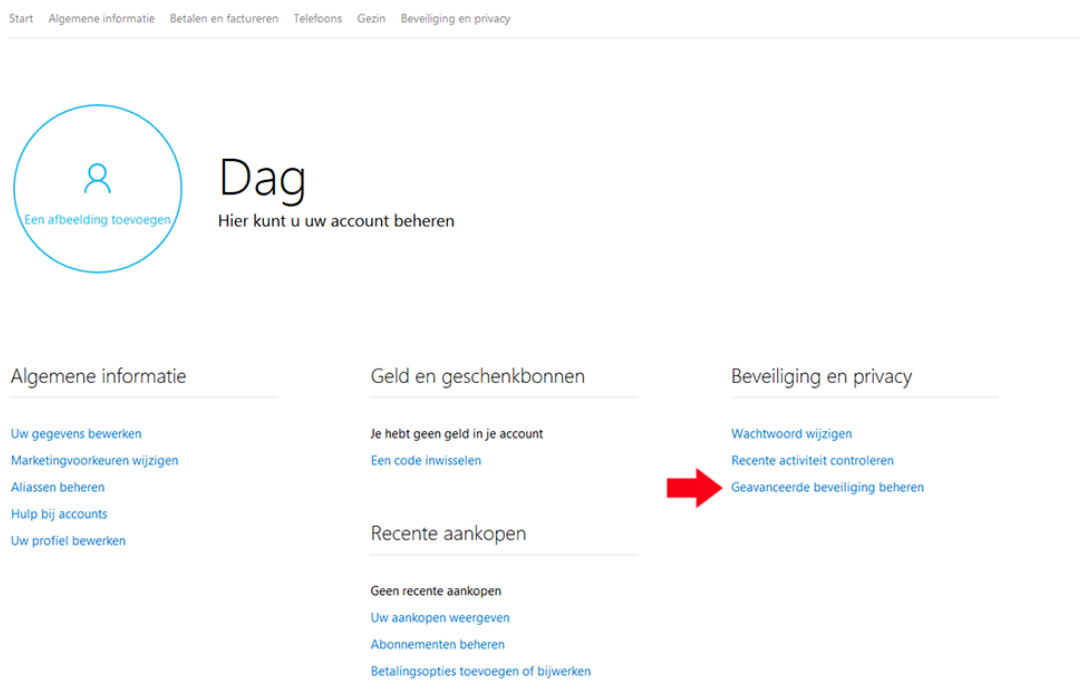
Start Algemene informatie Betalen en factureren Telefoons Gezin Beveiliging en privacy

Een afbeelding toevoegen

Dag

Hier kunt u uw account beheren

Algemene informatie

Uw gegevens bewerken

Marketingvoorkeuren wijzigen

Aliassen beheren

Hulp bij accounts

Uw profiel bewerken

Geld en geschenkbonnen

Je hebt geen geld in je account

Een code inwisselen

Recente aankopen

Geen recente aankopen

Uw aankopen weergeven

Abonnementen beheren

Betalingsopties toevoegen of bijwerken

Beveiliging en privacy

Wachtwoord wijzigen

Recente activiteit controleren

Geavanceerde beveiliging beheren